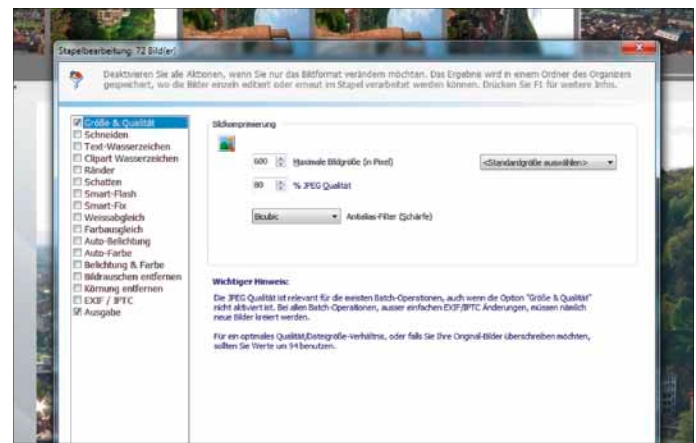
Stapelbearbeitung: 72 Bild(er)

Deaktivieren Sie alle Aktionen, wenn Sie nur das Bildformat verändern möchten. Das Ergebnis wird in einem Ordner des Organizers gespeichert, wo die Bilder einzeln editiert oder erneut im Stapel verarbeitet werden können. Drücken Sie F1 für weitere Infos.

☑ Größe & Qualität
☐ Schneiden
☐ Text-Wasserzeichen
☐ Clipart Wasserzeichen
☐ Ränder
☐ Schatten
☐ Smart-Flash
☐ Smart-Fix
☐ Weissabgleich
☐ Farbausgleich
☐ Auto-Belichtung
☐ Auto-Farbe
☐ Belichtung & Farbe
☐ Bildrauschen entfernen
☐ Körnung entfernen
☐ EXIF / IPTC
☑ Ausgabe

Bildkomprimierung

600 Maximale Bildgröße (in Pixel)

<Standardgröße auswählen>

80 % JPEG Qualität

Bicubic Antialias-Filter (Schärfe)

Wichtiger Hinweis:

Die JPEG Qualität ist relevant für die meisten Batch-Operationen, auch wenn die Option "Größe & Qualität" nicht aktiviert ist. Bei allen Batch Operationen, ausser einfachen EXIF/IPTC Änderungen, müssen nämlich neue Bilder kreiert werden.

Für ein optimales Qualität/Dateigröße-Verhältnis, oder falls Sie Ihre Original-Bilder überschreiben möchten, sollten Sie Werte um 94 benutzen.